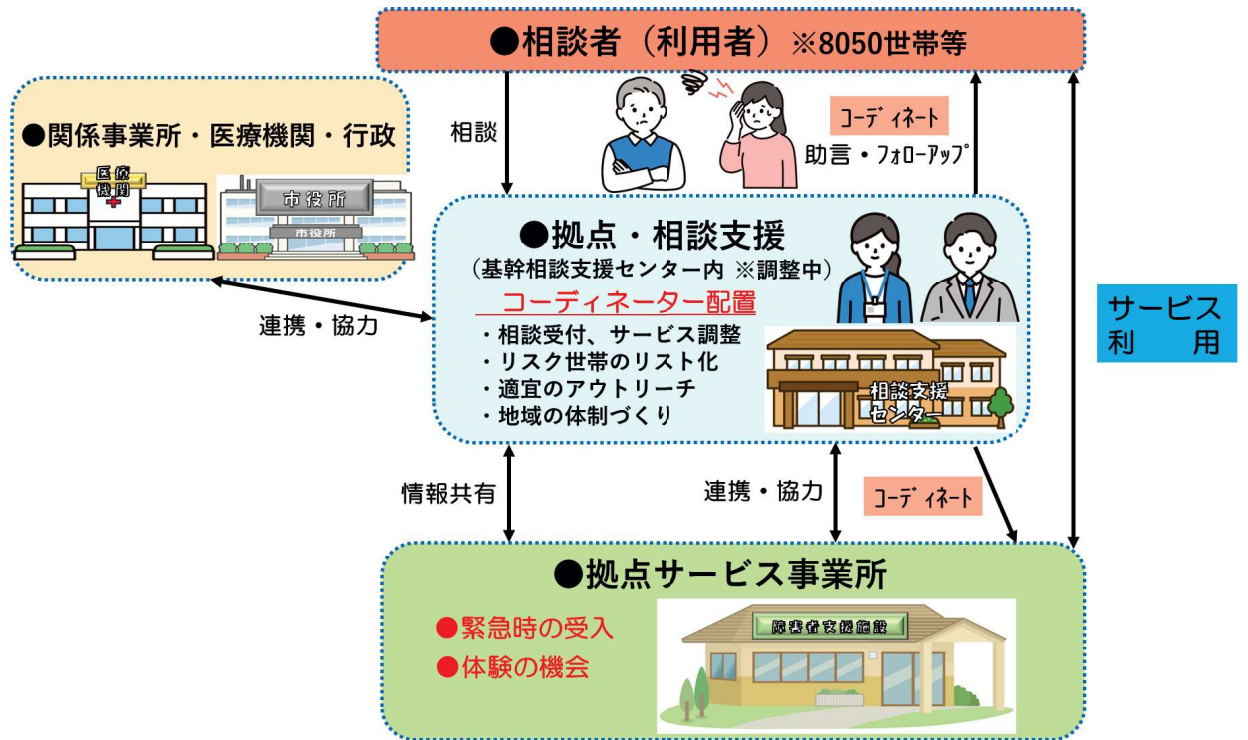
●相談者（利用者）※8050世帯等

●関係事業所・医療機関・行政

医療機関

市役所

市役所

相談

コーディネート

助言・フォローアップ

●拠点・相談支援

（基幹相談支援センター内 ※調整中）

コーディネーター配置

・相談受付、サービス調整
・リスク世帯のリスト化
・適宜のアウトリーチ
・地域の体制づくり

相談支援センター

連携・協力

サービス利用

情報共有

連携・協力

コーディネート

●拠点サービス事業所

●緊急時の受入
●体験の機会

障害者支援施設